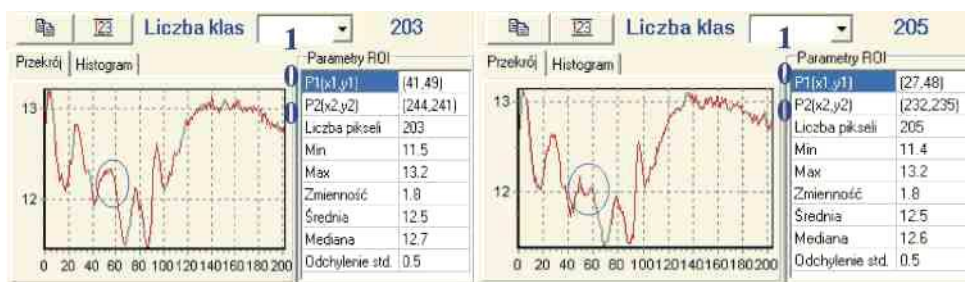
123 Liczba klas 1 203

Przekrój | Histogram

13

12

0 20 40 60 80 100 120 140 160 180 200

Parametry ROI

0 0

| | |
|---|---|
| P1(x1,y1) | (41,49) |
| P2(x2,y2) | (244,241) |
| Liczba pikseli | 203 |
| Min | 11.5 |
| Max | 13.2 |
| Zmienność | 1.8 |
| Średnia | 12.5 |
| Mediana | 12.7 |
| Odchylenie std. | 0.5 |

123 Liczba klas 1 205

Przekrój | Histogram

13

12

0 20 40 60 80 100 120 140 160 180 200

Parametry ROI

0 0

| | |
|---|---|
| P1(x1,y1) | (27,48) |
| P2(x2,y2) | (232,235) |
| Liczba pikseli | 205 |
| Min | 11.4 |
| Max | 13.2 |
| Zmienność | 1.8 |
| Średnia | 12.5 |
| Mediana | 12.6 |
| Odchylenie std. | 0.5 |